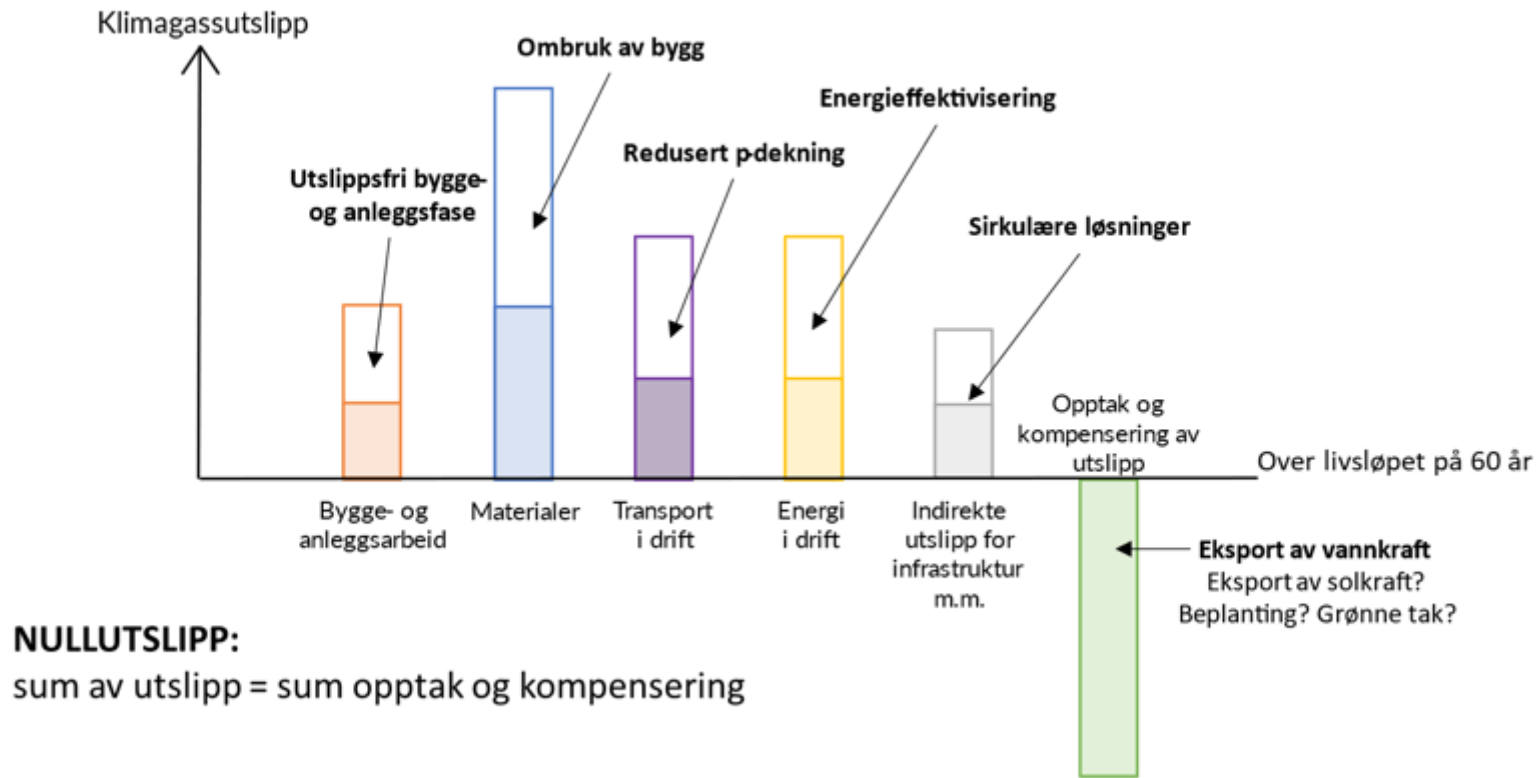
Klimagassutslipp

Ombruk av bygg

Energieffektivisering

Redusert p-dekning

Utslippsfri bygge- og anleggsfase

Sirkulære løsninger

Opptak og kompensering av utslipp

Over livsløpet på 60 år

Bygge- og anleggsarbeid

Materialer

Transport i drift

Energi i drift

Indirekte utslipp for infrastruktur m.m.

Eksport av vannkraft
Eksport av solkraft?
Beplanting? Grønne tak?

NULLUTSLIPP:
sum av utslipp = sum opptak og kompensering